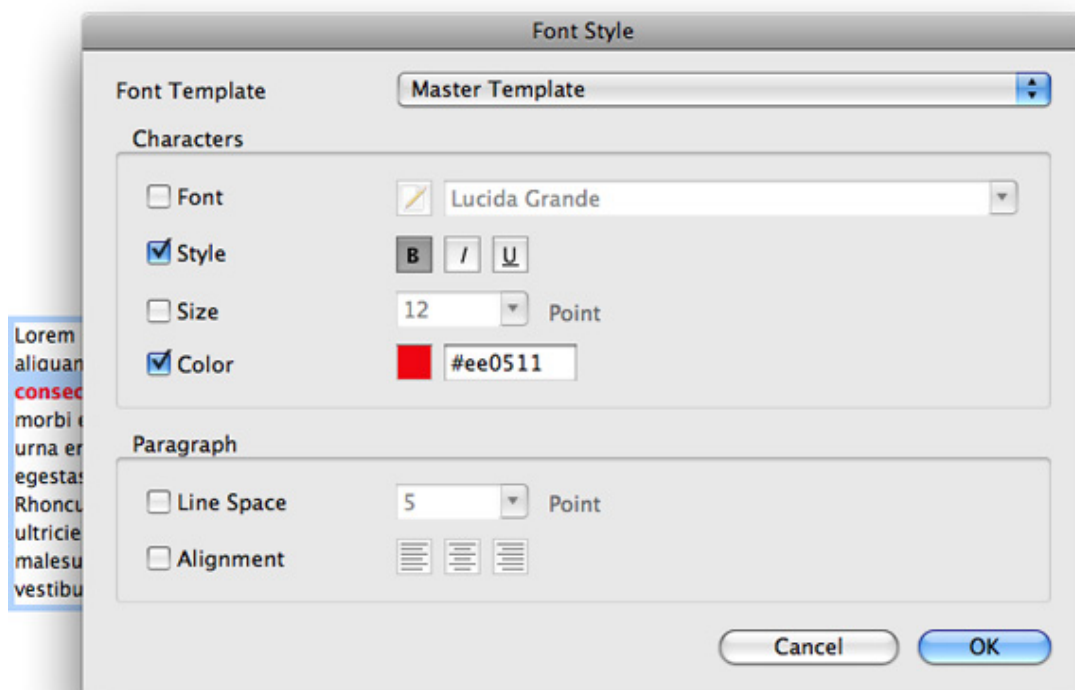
Lorem
aliquan
consec
morbi
urna er
egestas
Rhoncu
ultricie
malesu
vestibu

Font Style

Font Template
Master Template

Characters

Font
Lucida Grande

Style
B I U

Size
12
Point

Color
#ee0511

Paragraph

Line Space
5
Point

Alignment

Cancel
OK